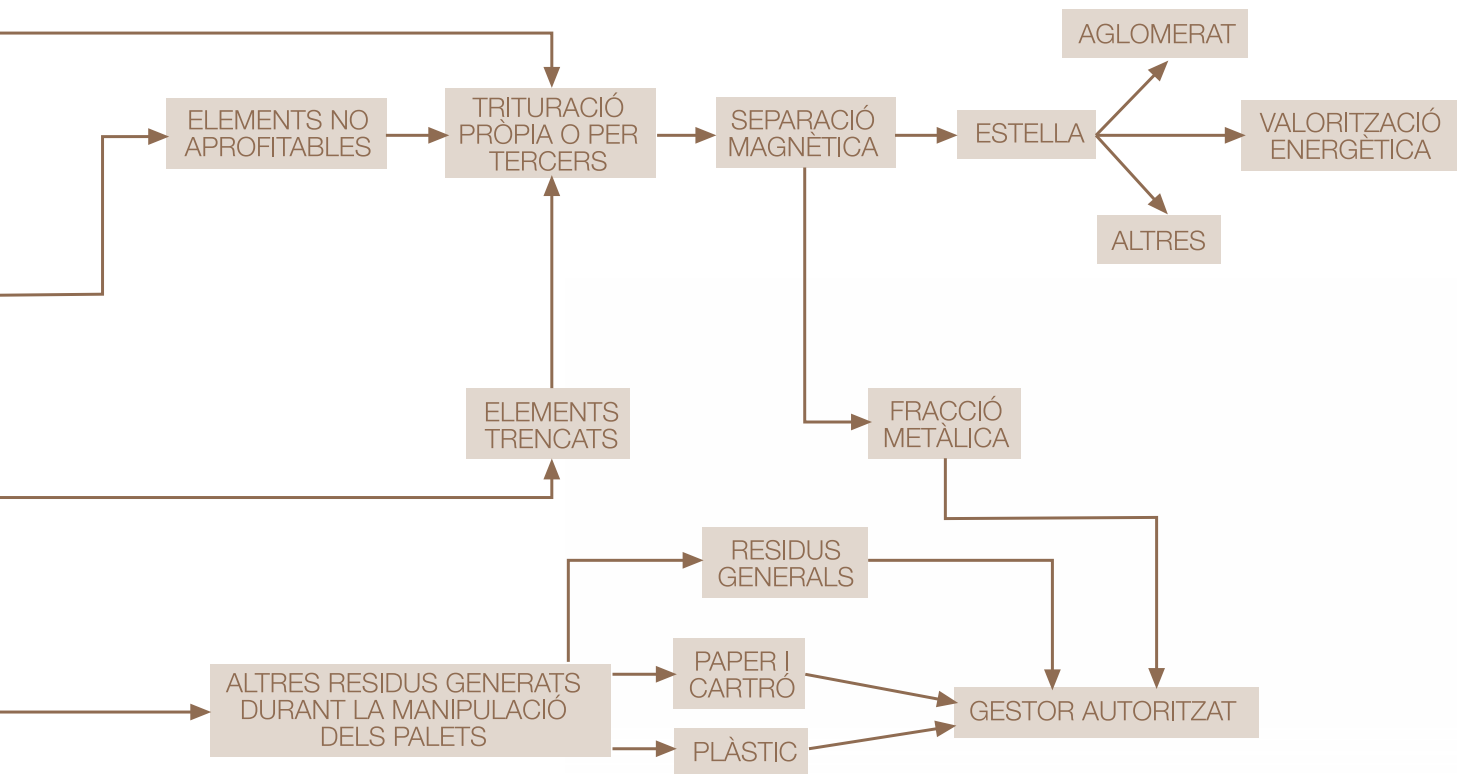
AGLOMERAT

ELEMENTS NO APROFITABLES

TRITURACIÓ PRÒPIA O PER TERCERS

SEPARACIÓ MAGNÈTICA

ESTELLA

VALORITZACIÓ ENERGÈTICA

ALTRES

ELEMENTS TRENCATS

FRACCIÓ METÀLICA

RESIDUS GENERALS

PAPER I CARTRÓ

ALTRES RESIDUS GENERATS DURANT LA MANIPULACIÓ DELS PALETS

GESTOR AUTORITZAT

PLÀSTIC